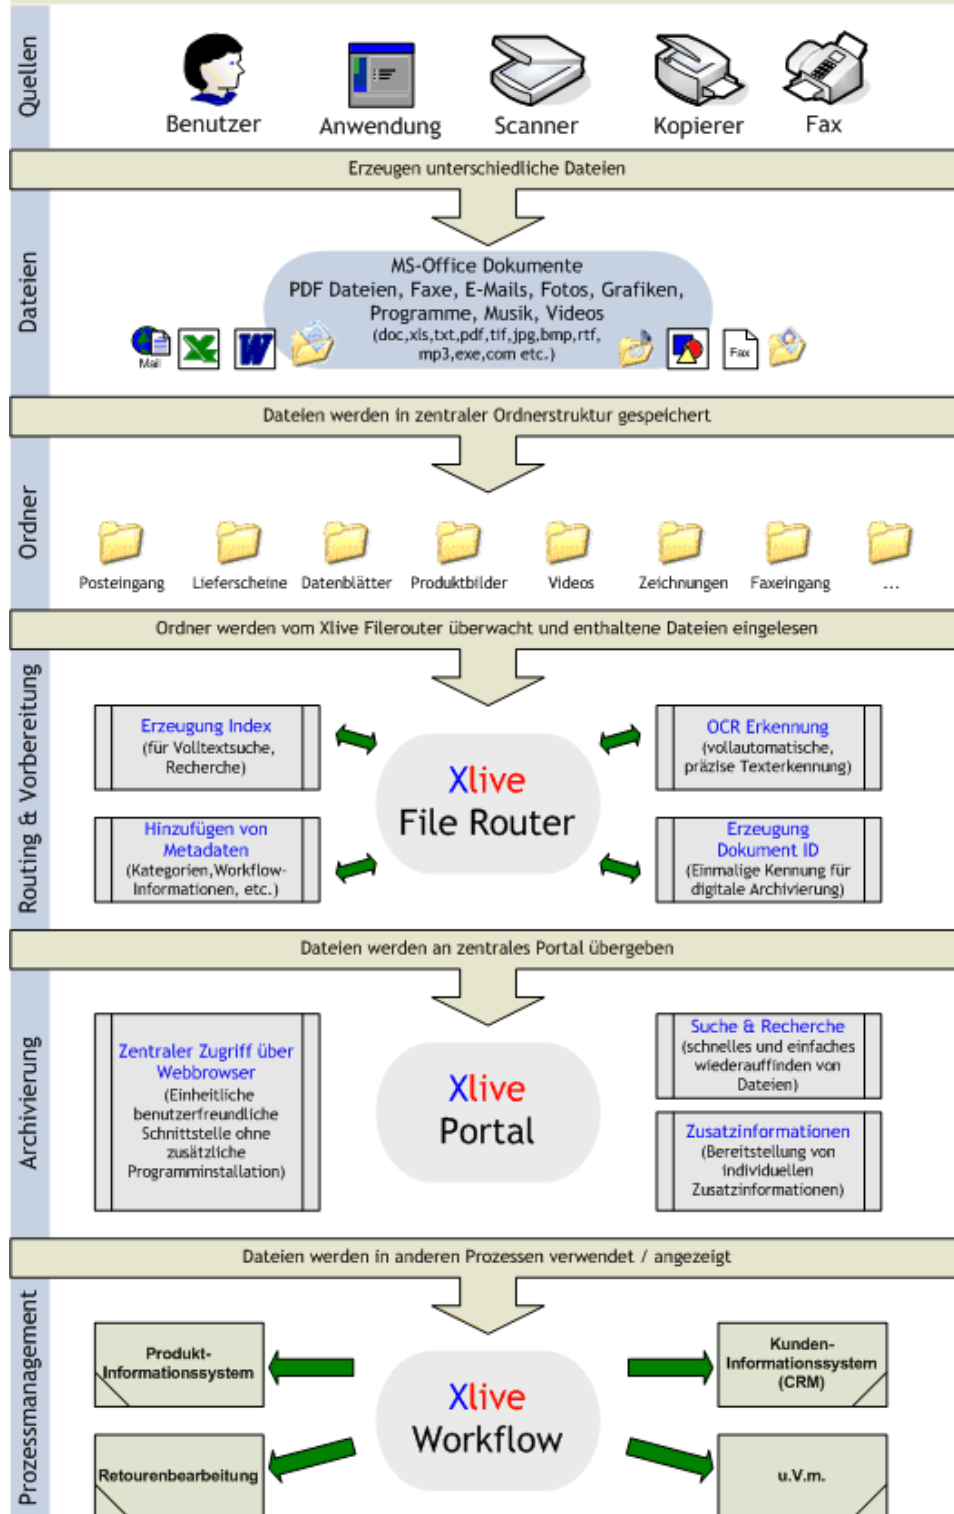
Quellen

Benutzer
Anwendung
Scanner
Kopierer
Fax

Erzeugen unterschiedliche Dateien

Dateien

MS-Office Dokumente
PDF Dateien, Faxe, E-Mails, Fotos, Grafiken, Programme, Musik, Videos
(doc,xls,txt,pdf,tif,jpg,bmp,rtf, mp3,exe,com etc.)

Mail
Fax

Dateien werden in zentraler Ordnerstruktur gespeichert

Ordner

Posteingang
Lieferscheine
Datenblätter
Produktbilder
Videos
Zeichnungen
Faxeingang
...

Ordner werden vom Xlive Filerouter überwacht und enthaltene Dateien eingelesen

Routing & Vorbereitung

Erzeugung Index
(für Volltextsuche, Recherche)

OCR Erkennung
(vollautomatische, präzise Texterkennung)

Xlive
File Router

Hinzufügen von Metadaten
(Kategorien,Workflow-Informationen, etc.)

Erzeugung Dokument ID
(Einmalige Kennung für digitale Archivierung)

Dateien werden an zentrales Portal übergeben

Archivierung

Zentraler Zugriff über Webbrowser
(Einheitliche benutzerfreundliche Schnittstelle ohne zusätzliche Programminstallation)

Xlive
Portal

Suche & Recherche
(schnelles und einfaches wiederauffinden von Dateien)

Zusatzinformationen
(Bereitstellung von individuellen Zusatzinformationen)

Dateien werden in anderen Prozessen verwendet / angezeigt

Prozessmanagement

Produkt-Informationssystem

Xlive
Workflow

Kunden-Informationssystem (CRM)

Retourenbearbeitung

u.V.m.